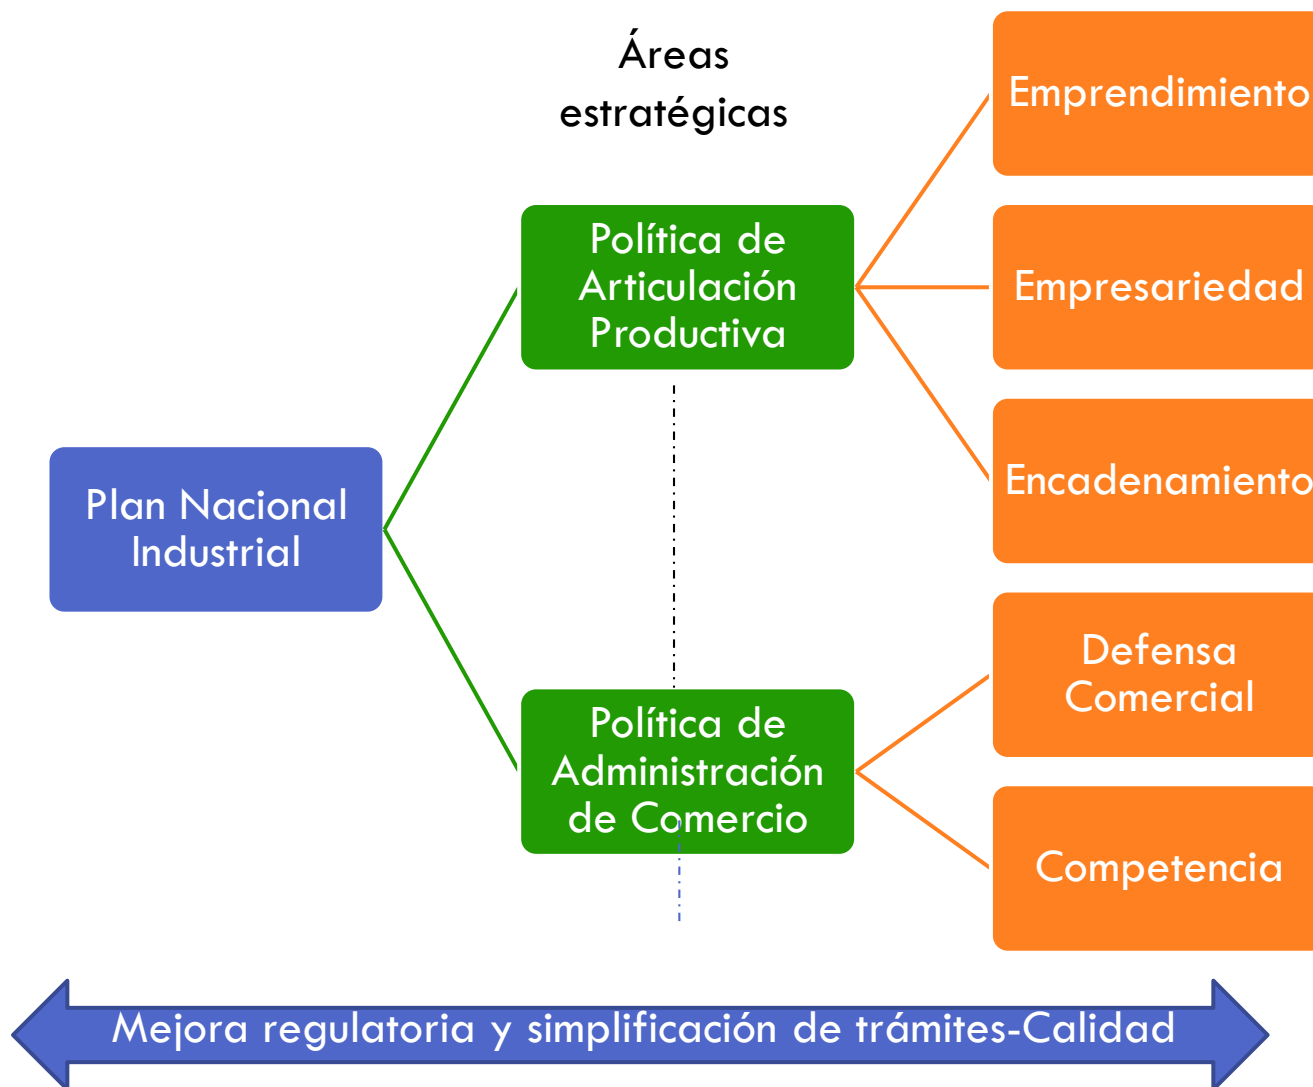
Áreas estratégicas

Plan Nacional Industrial

Política de Articulación Productiva

Política de Administración de Comercio

Emprendimiento

Empresariedad

Encadenamiento

Defensa Comercial

Competencia

Mejora regulatoria y simplificación de trámites-Calidad